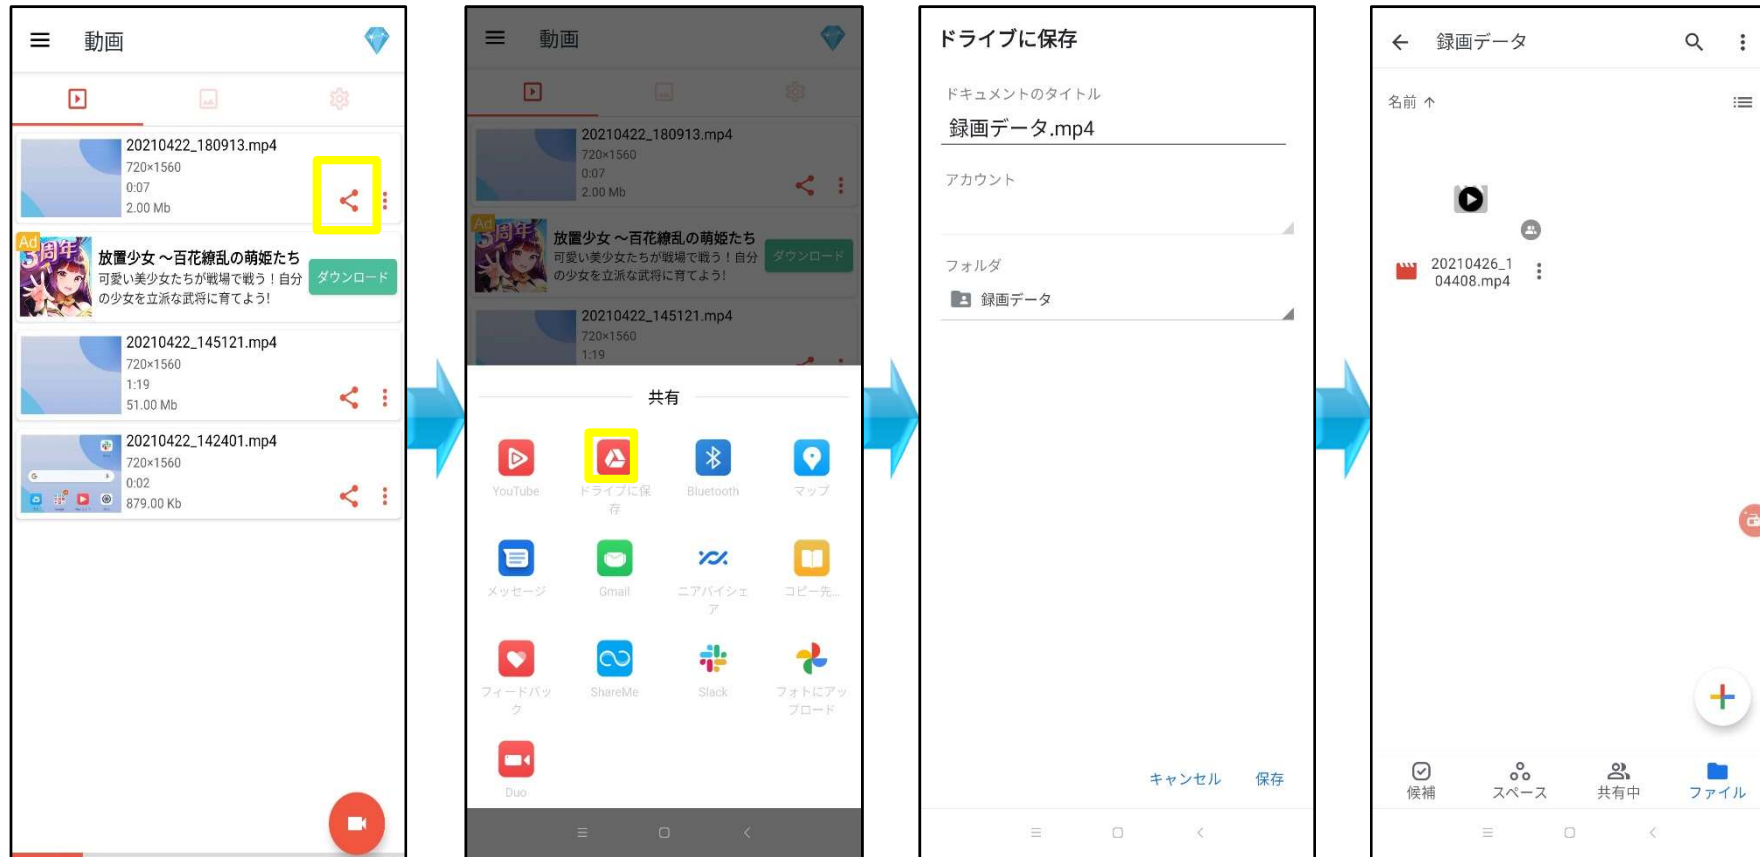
動画

20210422_180913.mp4
720×1560
0:07
2.00 Mb

Ad
5周年
放置少女 〜百花繚乱の萌姫たち
可愛い美少女たちが戦場で戦う！自分の少女を立派な武将に育てよう!
ダウンロード

20210422_145121.mp4
720×1560
1:19
51.00 Mb

20210422_142401.mp4
720×1560
0:02
879.00 Kb

動画

20210422_180913.mp4
720×1560
0:07
2.00 Mb

Ad
5周年
放置少女 〜百花繚乱の萌姫たち
可愛い美少女たちが戦場で戦う！自分の少女を立派な武将に育てよう!
ダウンロード

20210422_145121.mp4
720×1560
1:19

共有

YouTube
ドライブに保存
Bluetooth
マップ
メッセージ
Gmail
ニアバイシェア
コピー先...
フィードバック
ShareMe
Slack
フォトにアップロード
Duo

ドライブに保存

ドキュメントのタイトル
録画データ.mp4
アカウント
フォルダ
録画データ

キャンセル 保存

録画データ

名前 ↑

20210426_104408.mp4

候補
スペース
共有中
ファイル